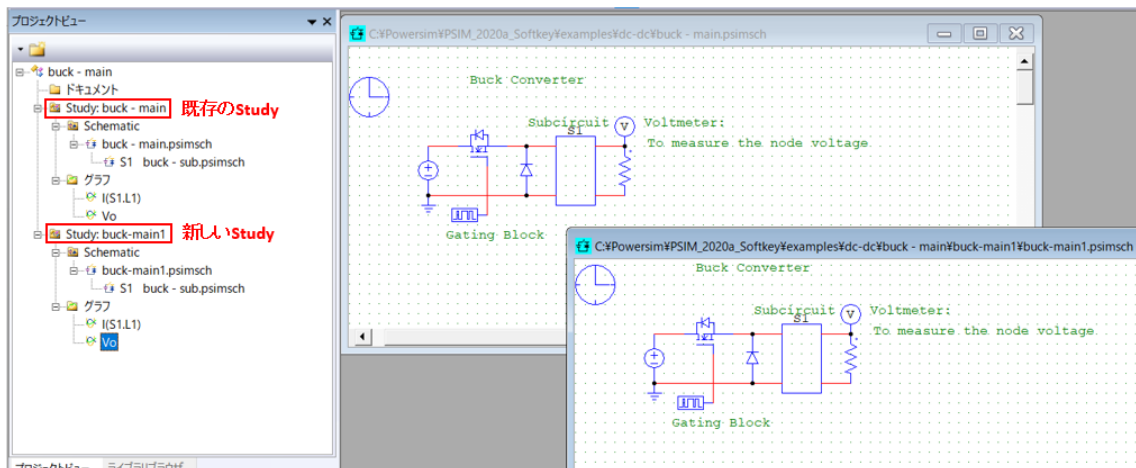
プロジェクトビュー

buck - main
ドキュメント
Study: buck - main
既存のStudy
Schematic
buck - main.psimsch
S1 buck - sub.psimsch
グラフ
I(S1.L1)
Vo
Study: buck-main1
新しいStudy
Schematic
buck-main1.psimsch
S1 buck - sub.psimsch
グラフ
I(S1.L1)
Vo

プロジェクトビュー ライブラリブラウザ

C:¥Powersim¥PSIM_2020a_Softkey¥examples¥dc-dc¥buck - main.psimsch

Buck Converter
Subcircuit
S1
V
Voltmeter:
To measure the node voltage
Gating Block

C:¥Powersim¥PSIM_2020a_Softkey¥examples¥dc-dc¥buck - main¥buck-main1¥buck-main1.psimsch

Buck Converter
Subcircuit
S1
V
Voltmeter:
To measure the node voltage
Gating Block